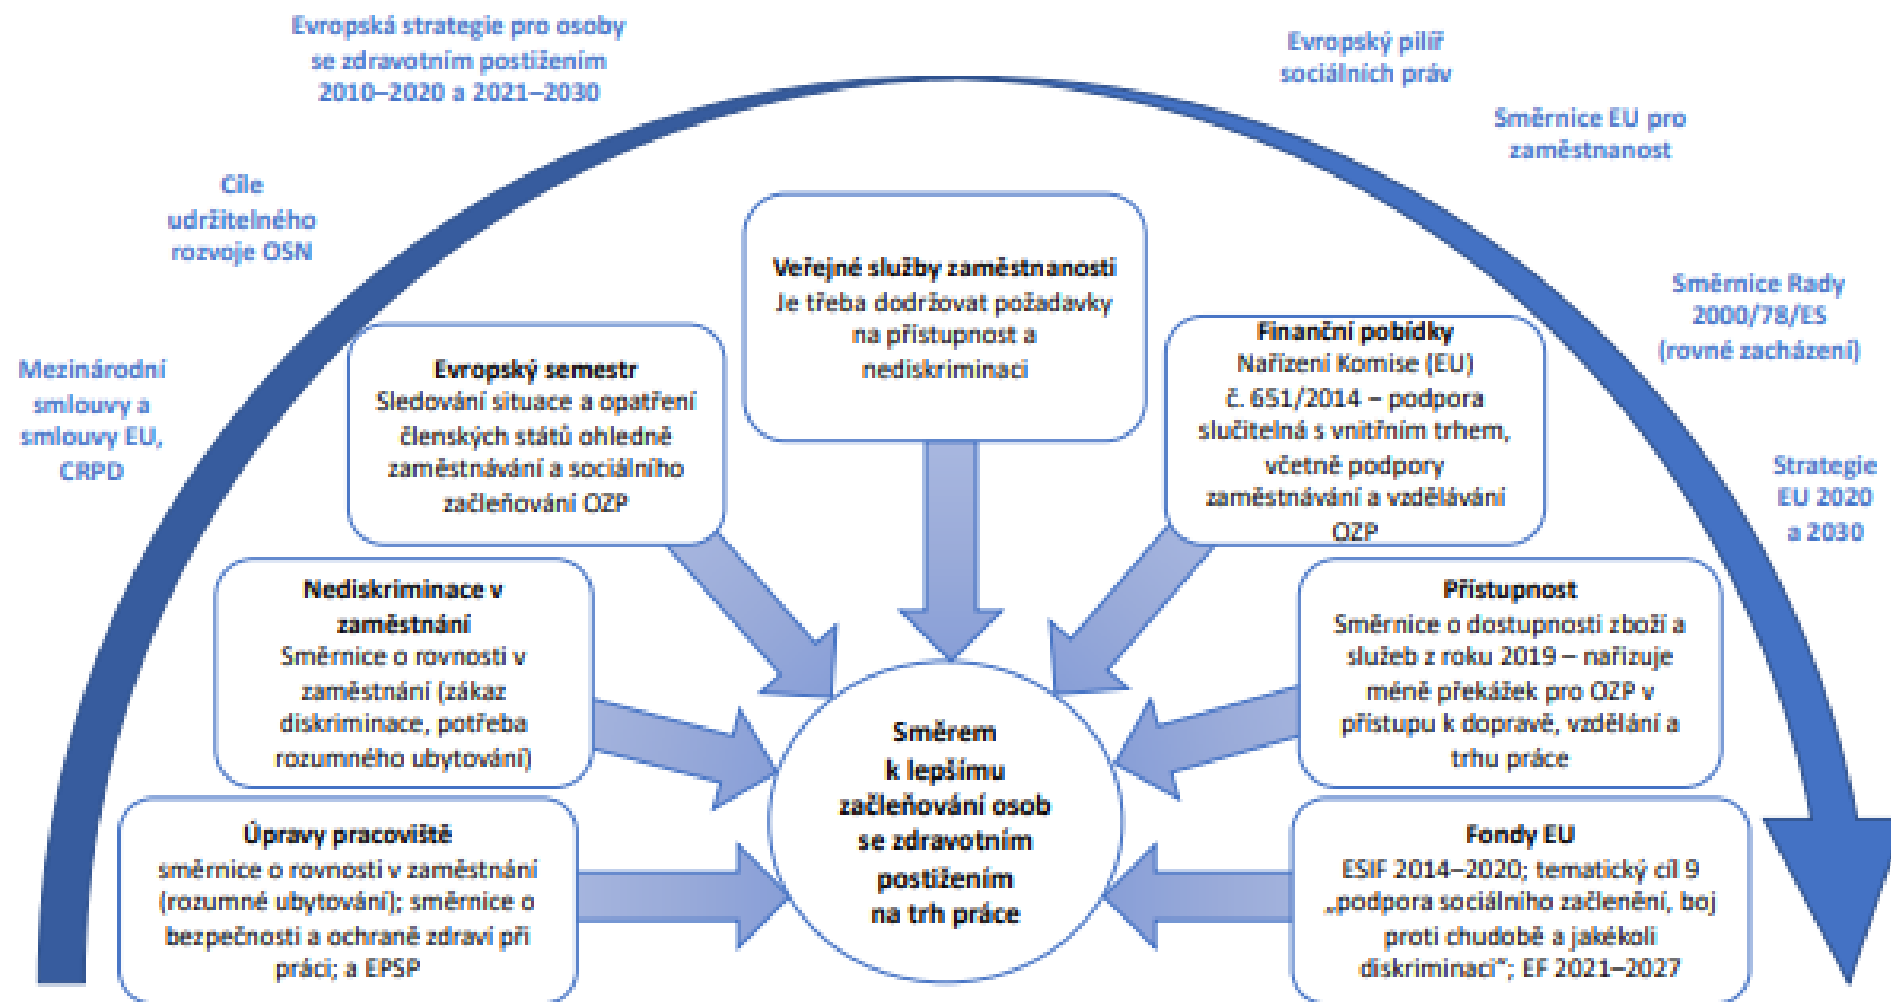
Evropská strategie pro osoby se zdravotním postižením 2010–2020 a 2021–2030

Evropský pilíř sociálních práv

Směrnice EU pro zaměstnanost

Cíle udržitelného rozvoje OSN

Směrnice Rady 2000/78/ES (rovné zacházení)

Mezinárodní smlouvy a smlouvy EU, CRPD

Strategie EU 2020 a 2030

Veřejné služby zaměstnanosti
Je třeba dodržovat požadavky na přístupnost a nediskriminaci

Evropský semestr
Sledování situace a opatření členských států ohledně zaměstnávání a sociálního začleňování OZP

Finanční pobídky
Nařízení Komise (EU) č. 651/2014 – podpora slučitelná s vnitřním trhem, včetně podpory zaměstnávání a vzdělávání OZP

Nediskriminace v zaměstnání
Směrnice o rovnosti v zaměstnání (zákaz diskriminace, potřeba rozumného ubytování)

Přístupnost
Směrnice o dostupnosti zboží a služeb z roku 2019 – nařizuje méně překážek pro OZP v přístupu k dopravě, vzdělání a trhu práce

Směrem k lepšímu začleňování osob se zdravotním postižením na trh práce

Úpravy pracoviště
směrnice o rovnosti v zaměstnání (rozumné ubytování); směrnice o bezpečnosti a ochraně zdraví při práci; a EPSP

Fondy EU
ESIF 2014–2020; tematický cíl 9 „podpora sociálního začlenění, boj proti chudobě a jakékoli diskriminaci"; EF 2021–2027